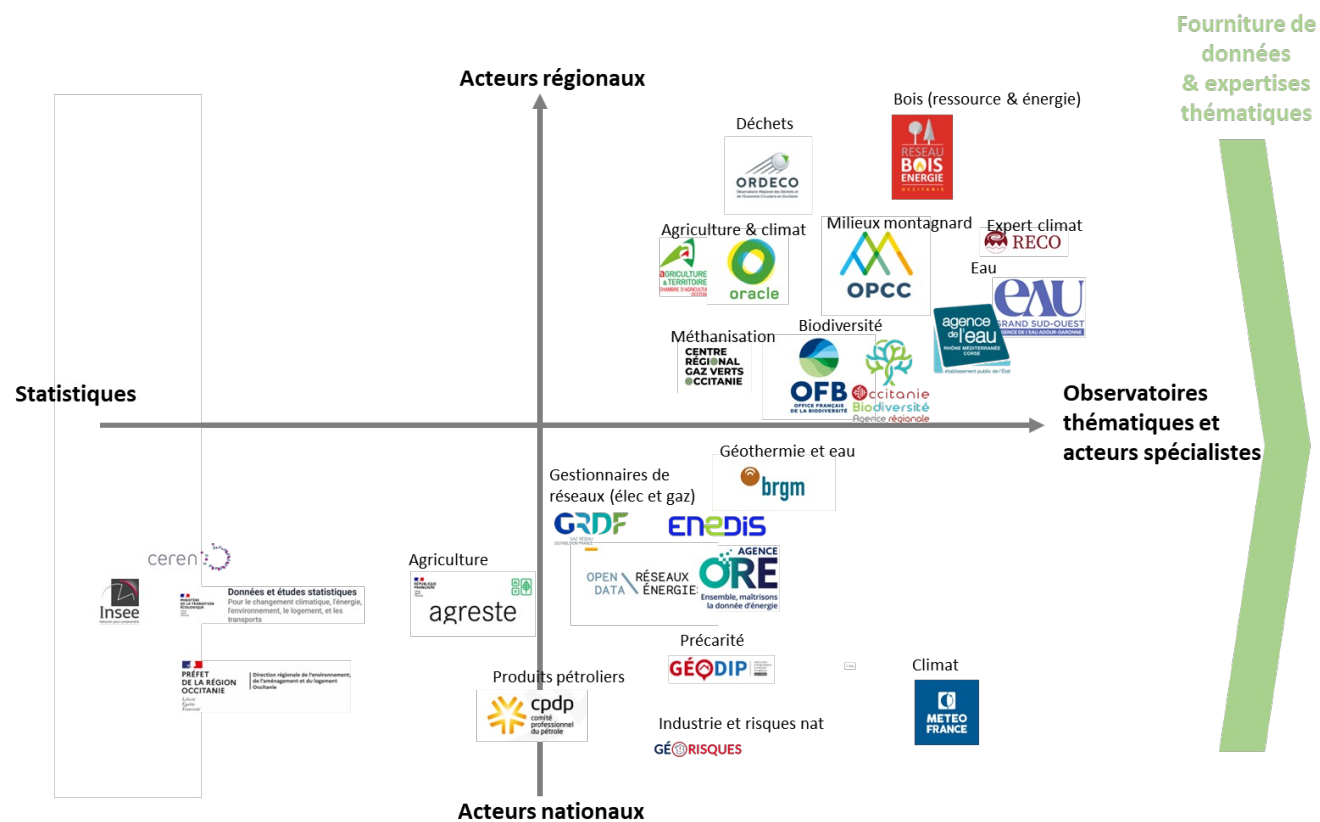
Fourniture de données & expertises thématiques

Acteurs régionaux

Déchets

ORDECO

Bois (ressource & énergie)

RESEAU BOIS ENERGIE OCCITANIE

Agriculture & climat

AGRICULTURE & TERRITOIRE CHAMBRE D'AGRICULTURE OCCITANIE

oracle

Milieux montagnard

OPCC

Expert climat

RECO

Eau

eAU GRAND SUD-OUEST

agence de l'eau RHÔNE MÉDITERRANÉE CORSE

Méthanisation

CENTRE RÉGIONAL GAZ VERTS OCCITANIE

Biodiversité

OFB OFFICE FRANÇAIS DE LA BIODIVERSITÉ

Occitanie Biodiversité Agence régionale

Statistiques

Observatoires thématiques et acteurs spécialistes

Géothermie et eau

brgm

Gestionnaires de réseaux (élec et gaz)

GRDF

ENEDIS

OPEN DATA RÉSEAUX ÉNERGIES

AGENCE ORE Ensemble, maîtrisons la donnée d'énergie

ceren

Insee

Données et études statistiques Pour le changement climatique, l'énergie, l'environnement, le logement, et les transports

PRÉFET DE LA RÉGION OCCITANIE

Direction régionale de l'environnement, de l'aménagement et du logement Occitanie

Agriculture

agreste

Précarité

GÉODIP

Climat

METEO FRANCE

Produits pétroliers

cpdp comité professionnel du pétrole

Industrie et risques nat

GÉORISQUES

Acteurs nationaux